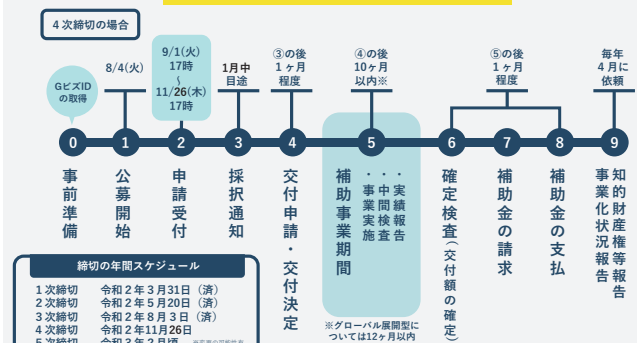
４次締切の場合

GビズID の取得
8/4(火)
9/1(火) 17時 ～ 11/26(木) 17時
1月中 目途
③の後 １ヶ月 程度
④の後 10ヶ月 以内※
⑤の後 １ヶ月 程度
毎年 4月に 依頼

0 事前準備
1 公募開始
2 申請受付
3 採択通知
4 交付申請・交付決定
5 補助事業期間
・事業実施
・中間検査
・実績報告
6 確定検査（交付額の確定）
7 補助金の請求
8 補助金の支払
9 知的財産権等報告 事業化状況報告

※グローバル展開型については12ヶ月以内

締切の年間スケジュール
１次締切　令和２年３月31日（済）
２次締切　令和２年５月20日（済）
３次締切　令和２年８月３日（済）
４次締切　令和２年11月26日
５次締切　令和３年２月頃 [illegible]